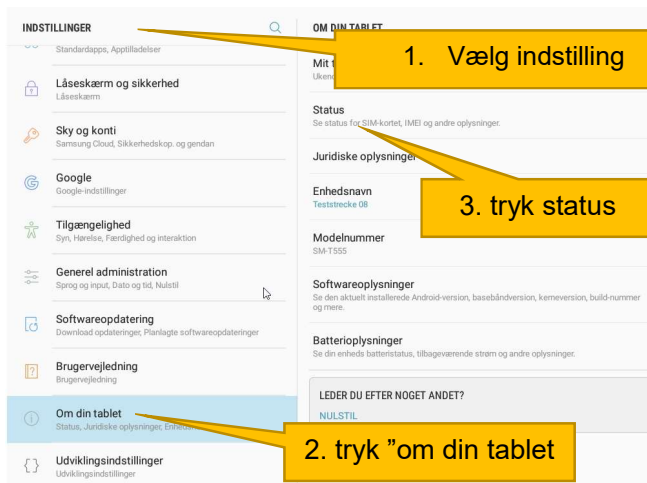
INDSTILLINGER

Standardapps, Apptilladelser

Låseskærm og sikkerhed
Låseskærm

Sky og konti
Samsung Cloud, Sikkerhedskop. og gendan

Google
Google-indstillinger

Tilgængelighed
Syn, Hørelse, Færdighed og interaktion

Generel administration
Sprog og input, Dato og tid, Nulstil

Softwareopdatering
Download opdateringer, Planlagte softwareopdateringer

Brugervejledning
Brugervejledning

Om din tablet
Status, Juridiske oplysninger, Enhedsn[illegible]

Udviklingsindstillinger
Udviklingsindstillinger

OM DIN TABLET

Mit t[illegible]
Ukend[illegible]

Status
Se status for SIM-kortet, IMEI og andre oplysninger.

Juridiske oplysninger

Enhedsnavn
Teststrecke 08

Modelnummer
SM-T555

Softwareoplysninger
Se den aktuelt installerede Android-version, basebåndversion, kerneversion, build-nummer og mere.

Batterioplysninger
Se din enheds batteristatus, tilbageværende strøm og andre oplysninger.

LEDER DU EFTER NOGET ANDET?
NULSTIL

1. Vælg indstilling

3. tryk status

2. tryk ”om din tablet